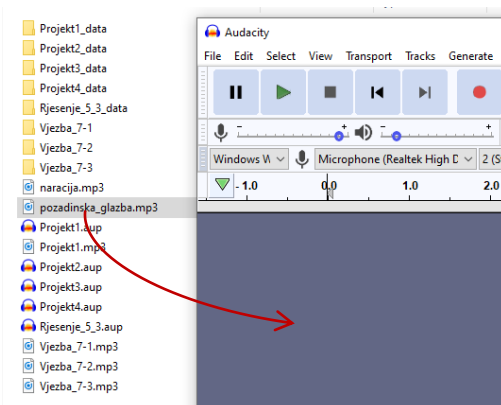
Projekt1_data
Projekt2_data
Projekt3_data
Projekt4_data
Rjesenje_5_3_data
Vjezba_7-1
Vjezba_7-2
Vjezba_7-3
naracija.mp3
pozadinska_glazba.mp3
Projekt1.aup
Projekt1.mp3
Projekt2.aup
Projekt3.aup
Projekt4.aup
Rjesenje_5_3.aup
Vjezba_7-1.mp3
Vjezba_7-2.mp3
Vjezba_7-3.mp3

Audacity
File Edit Select View Transport Tracks Generate
Windows W
Microphone (Realtek High D
2 (S
- 1.0
0.0
1.0
2.0